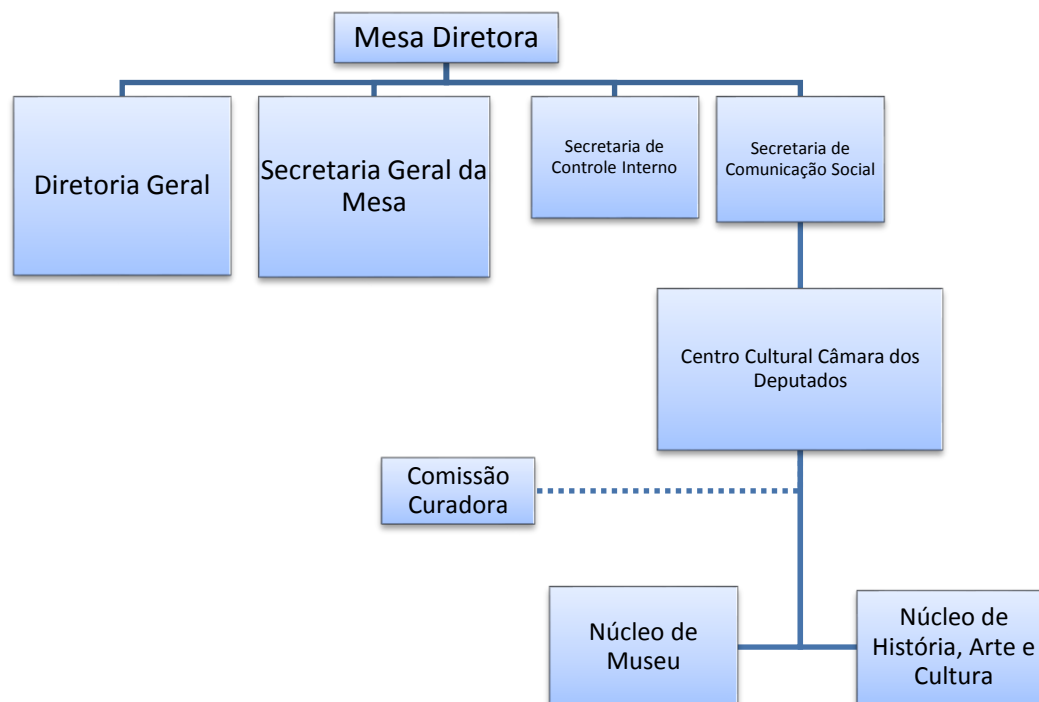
Mesa Diretora

Diretoria Geral

Secretaria Geral da Mesa

Secretaria de Controle Interno

Secretaria de Comunicação Social

Centro Cultural Câmara dos Deputados

Comissão Curadora

Núcleo de Museu

Núcleo de História, Arte e Cultura